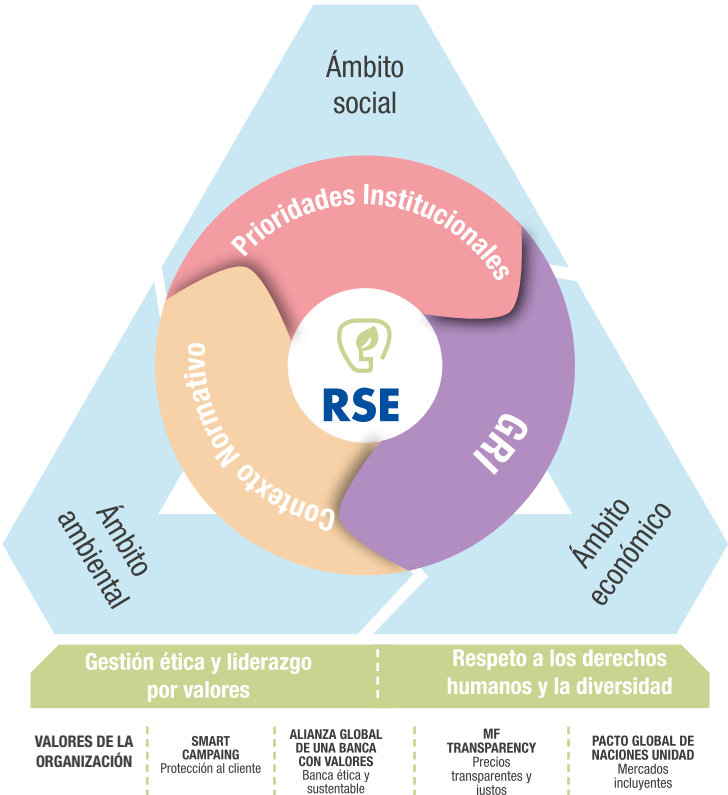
Ámbito social

Prioridades Institucionales

Contexto Normativo

RSE

GRI

Ámbito ambiental

Ámbito económico

Gestión ética y liderazgo por valores

Respeto a los derechos humanos y la diversidad

VALORES DE LA ORGANIZACIÓN

SMART CAMPAING
Protección al cliente

ALIANZA GLOBAL DE UNA BANCA CON VALORES
Banca ética y sustentable

MF TRANSPARENCY
Precios transparentes y justos

PACTO GLOBAL DE NACIONES UNIDAD
Mercados incluyentes